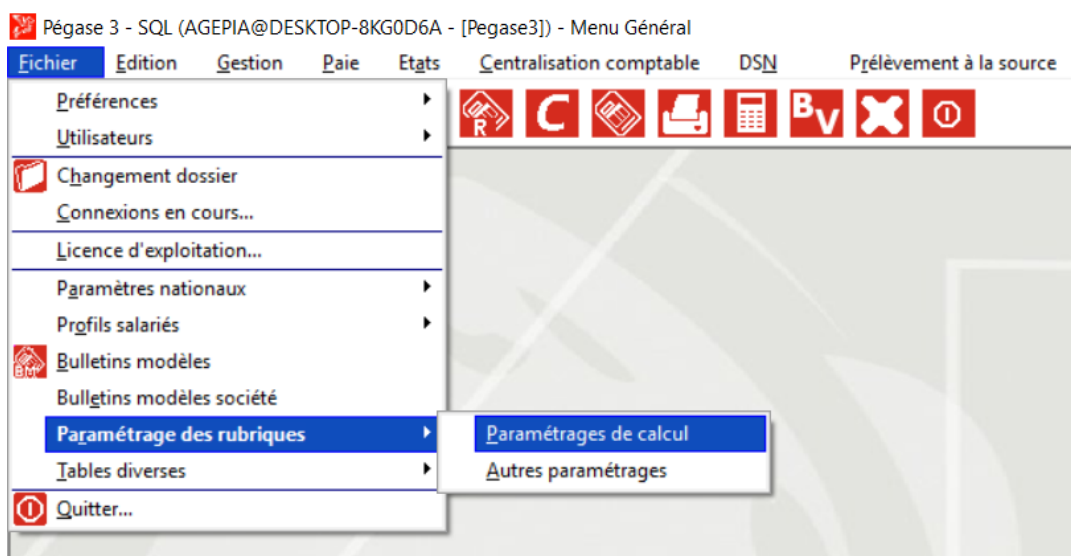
Pégase 3 - SQL (AGEPIA@DESKTOP-8KG0D6A - [Pegase3]) - Menu Général

Fichier Edition Gestion Paie Etats Centralisation comptable DSN Prélèvement à la source

Préférences
Utilisateurs
Changement dossier
Connexions en cours...
Licence d'exploitation...
Paramètres nationaux
Profils salariés
Bulletins modèles
Bulletins modèles société
Paramétrage des rubriques
Tables diverses
Quitter...

Paramétrages de calcul
Autres paramétrages